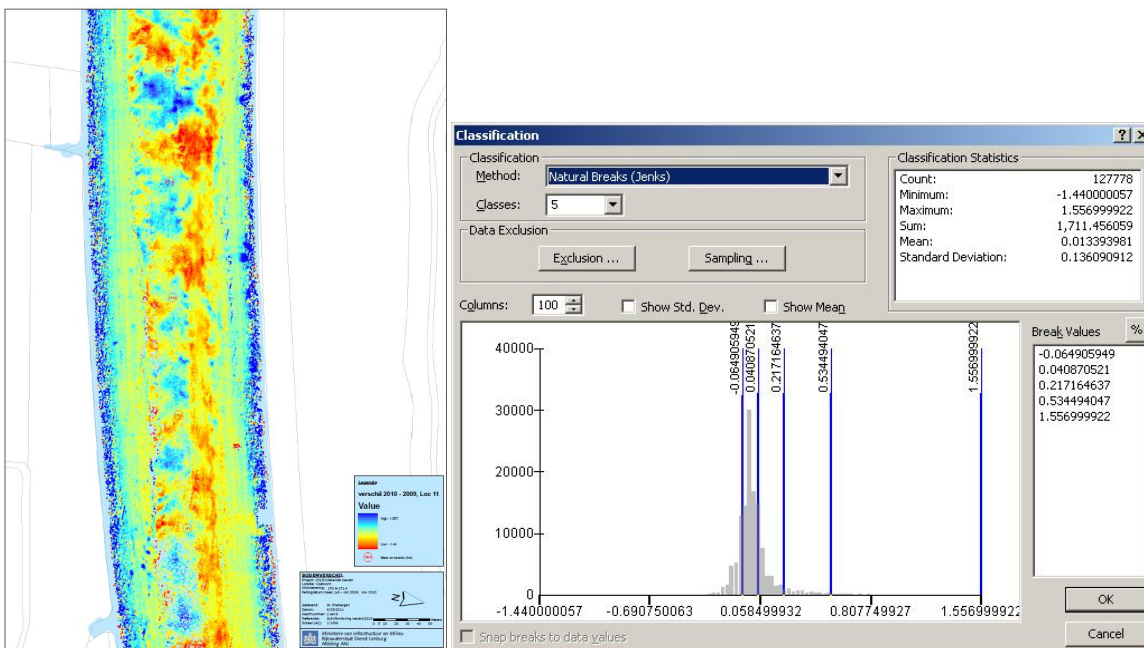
Legenda
verschil 2010 - 2009, Loc 11
Value
High : 1.557
Low : -1.44

BODEMVERSCHIL
Z
Ministerie van Infrastructuur en Milieu
Rijkswaterstaat Dienst Limburg

Classification
?
Classification
Method: Natural Breaks (Jenks)
Classes: 5
Data Exclusion
Exclusion ...
Sampling ...
Classification Statistics
Count: 127778
Minimum: -1.440000057
Maximum: 1.556999922
Sum: 1,711.456059
Mean: 0.013393981
Standard Deviation: 0.136090912
Columns: 100
Show Std. Dev.
Show Mean
-0.064905949
0.040870521
0.217164637
0.534494047
1.556999922
40000
30000
20000
10000
0
-1.440000057
-0.690750063
0.058499932
0.807749927
1.556999922
Break Values
%
-0.064905949
0.040870521
0.217164637
0.534494047
1.556999922
OK
Cancel
Snap breaks to data values